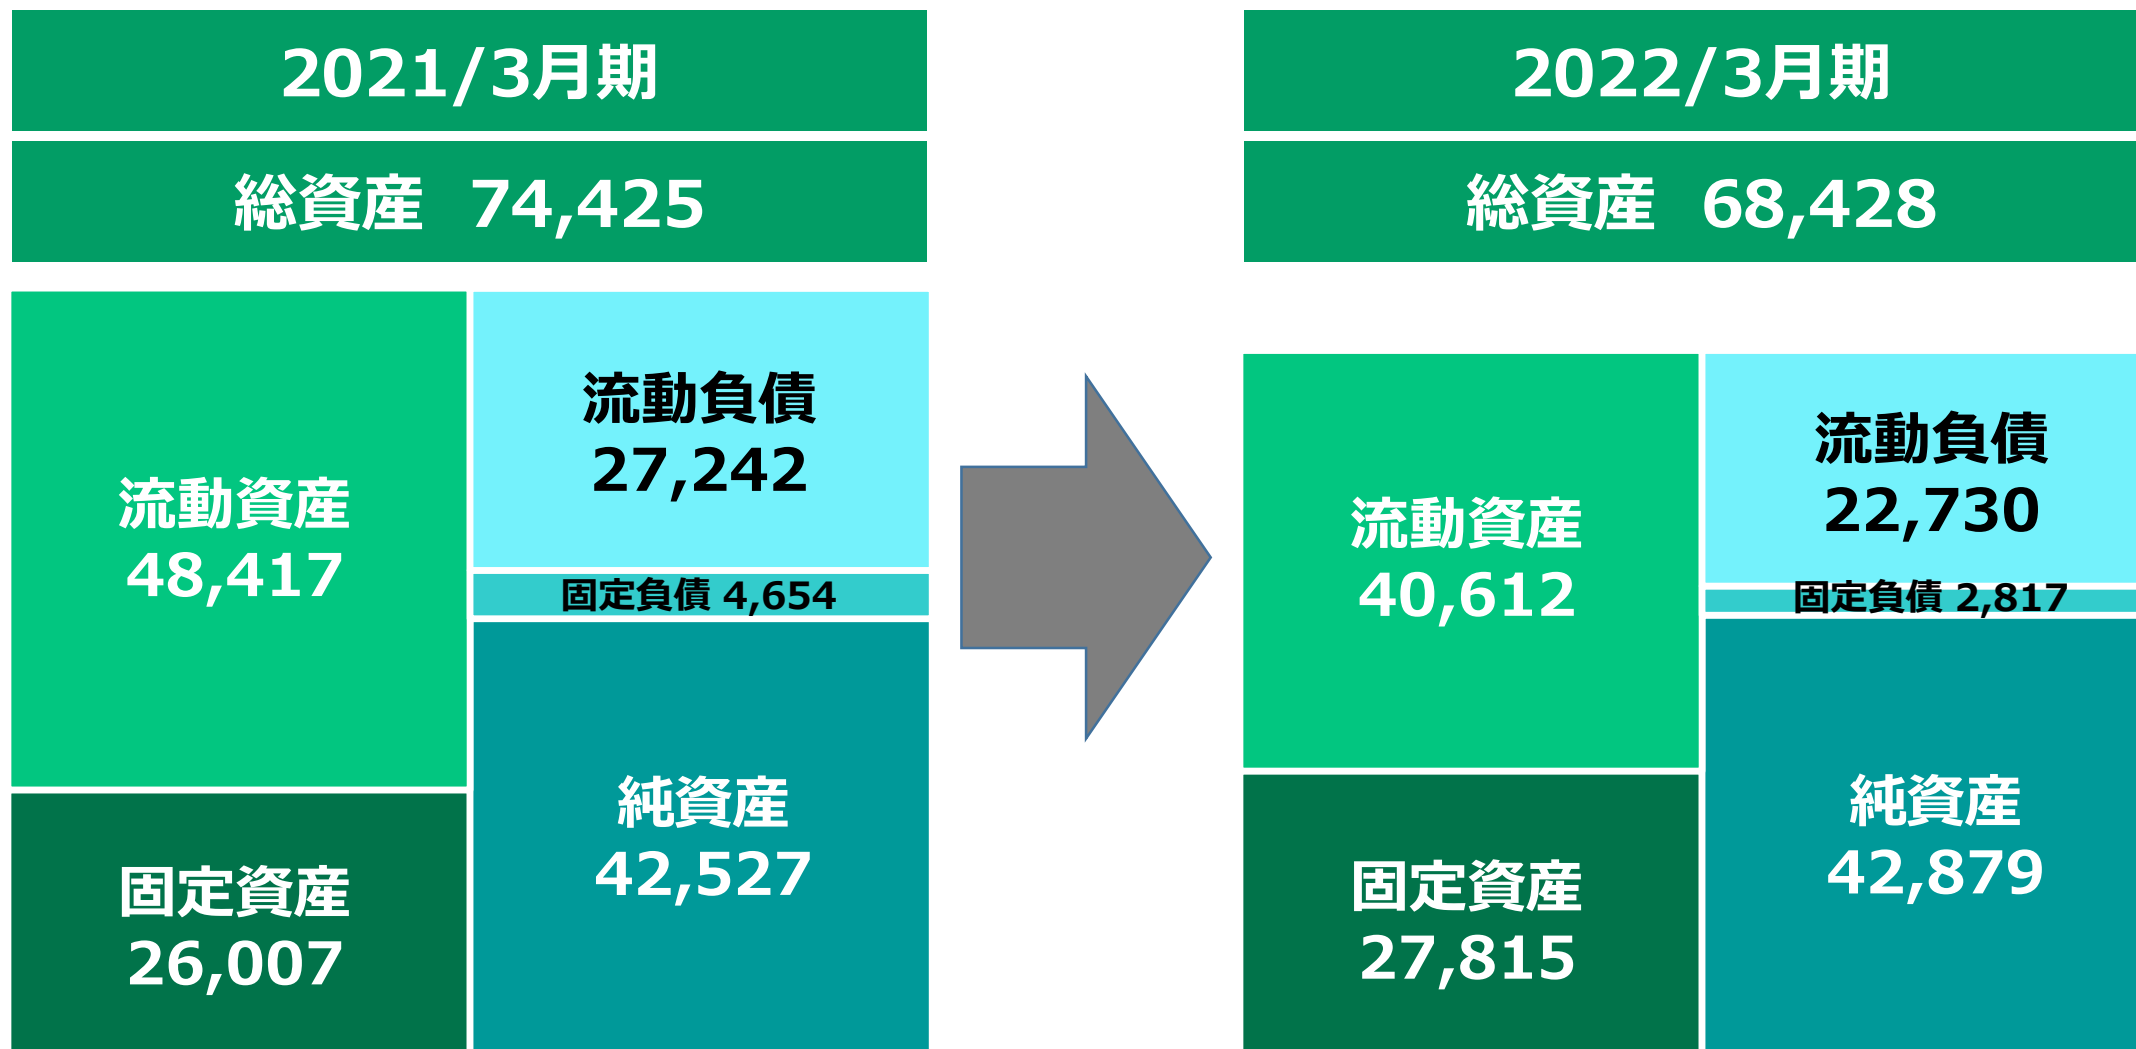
2021/3月期

総資産　74,425

流動資産
48,417

流動負債
27,242

固定負債 4,654

固定資産
26,007

純資産
42,527

2022/3月期

総資産　68,428

流動資産
40,612

流動負債
22,730

固定負債 2,817

固定資産
27,815

純資産
42,879